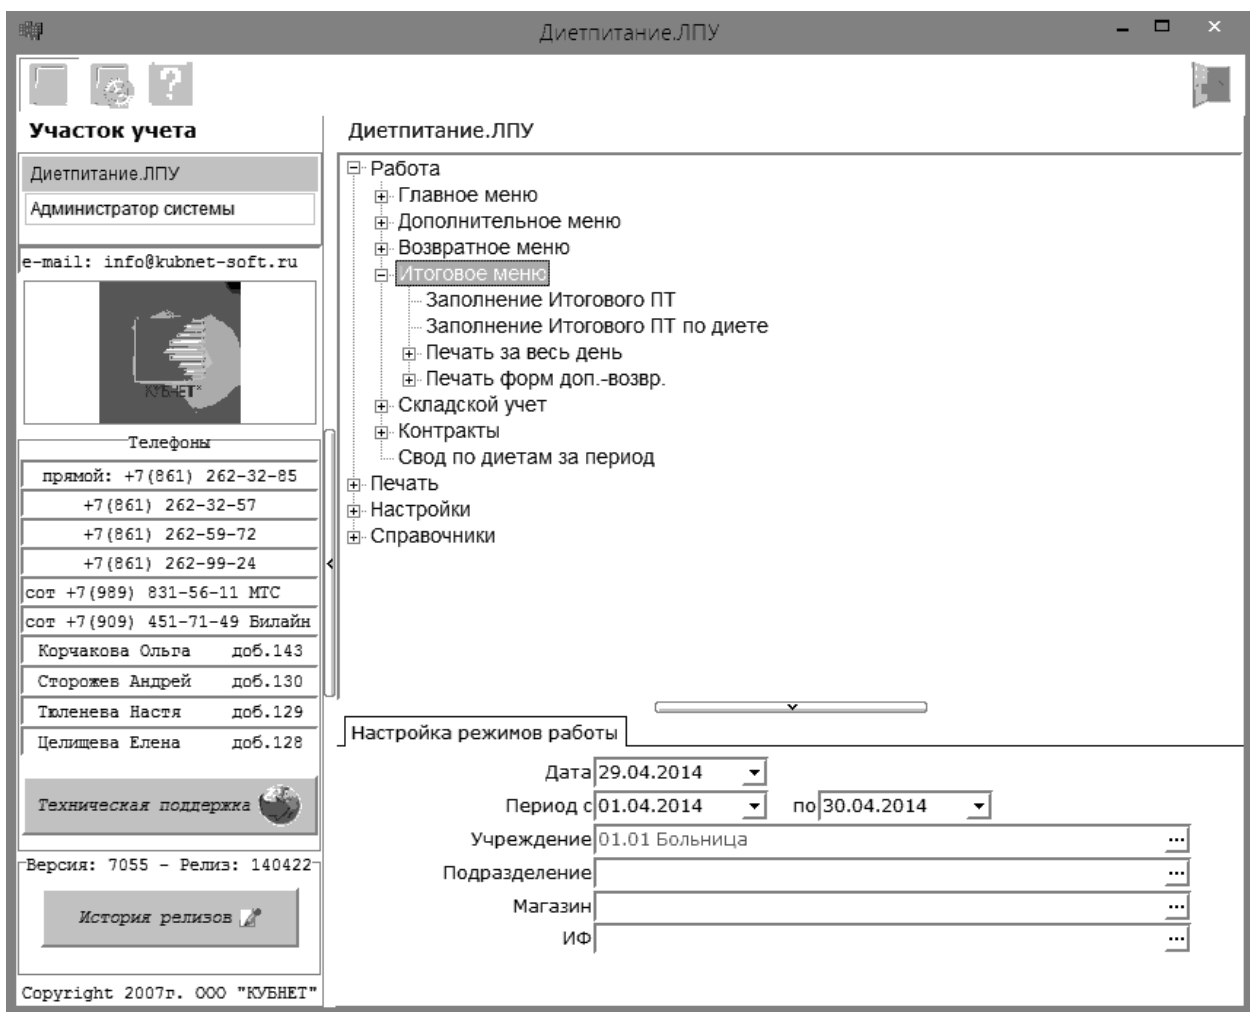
Диетпитание.ЛПУ

Участок учета

Диетпитание.ЛПУ

Администратор системы

e-mail: info@kubnet-soft.ru

КУБНЕТ

Телефоны

прямой: +7(861) 262-32-85

+7(861) 262-32-57

+7(861) 262-59-72

+7(861) 262-99-24

сот +7(989) 831-56-11 МТС

сот +7(909) 451-71-49 Билайн

Корчакова Ольга доб.143

Сторожев Андрей доб.130

Тюленева Настя доб.129

Целищева Елена доб.128

Техническая поддержка

Версия: 7055 - Релиз: 140422

История релизов

Copyright 2007г. ООО "КУБНЕТ"

Диетпитание.ЛПУ

Работа
Главное меню
Дополнительное меню
Возвратное меню
Итоговое меню
Заполнение Итогового ПТ
Заполнение Итогового ПТ по диете
Печать за весь день
Печать форм доп.-возвр.
Складской учет
Контракты
Свод по диетам за период
Печать
Настройки
Справочники

Настройка режимов работы

Дата 29.04.2014

Период с 01.04.2014 по 30.04.2014

Учреждение 01.01 Больница

Подразделение

Магазин

ИФ